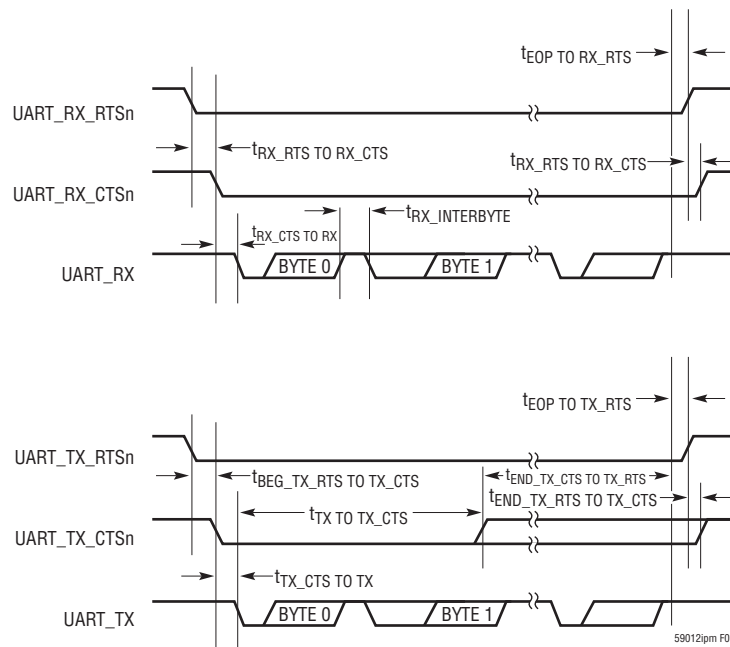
$t_{EOP\ TO\ RX\_RTS}$

UART_RX_RTSn

$t_{RX\_RTS\ TO\ RX\_CTS}$

$t_{RX\_RTS\ TO\ RX\_CTS}$

UART_RX_CTSn

$t_{RX\_INTERBYTE}$

$t_{RX\_CTS\ TO\ RX}$

UART_RX

BYTE 0

BYTE 1

$t_{EOP\ TO\ TX\_RTS}$

UART_TX_RTSn

$t_{BEG\_TX\_RTS\ TO\ TX\_CTS}$

$t_{END\_TX\_CTS\ TO\ TX\_RTS}$

$t_{END\_TX\_RTS\ TO\ TX\_CTS}$

$t_{TX\ TO\ TX\_CTS}$

UART_TX_CTSn

$t_{TX\_CTS\ TO\ TX}$

UART_TX

BYTE 0

BYTE 1

59012ipm F0